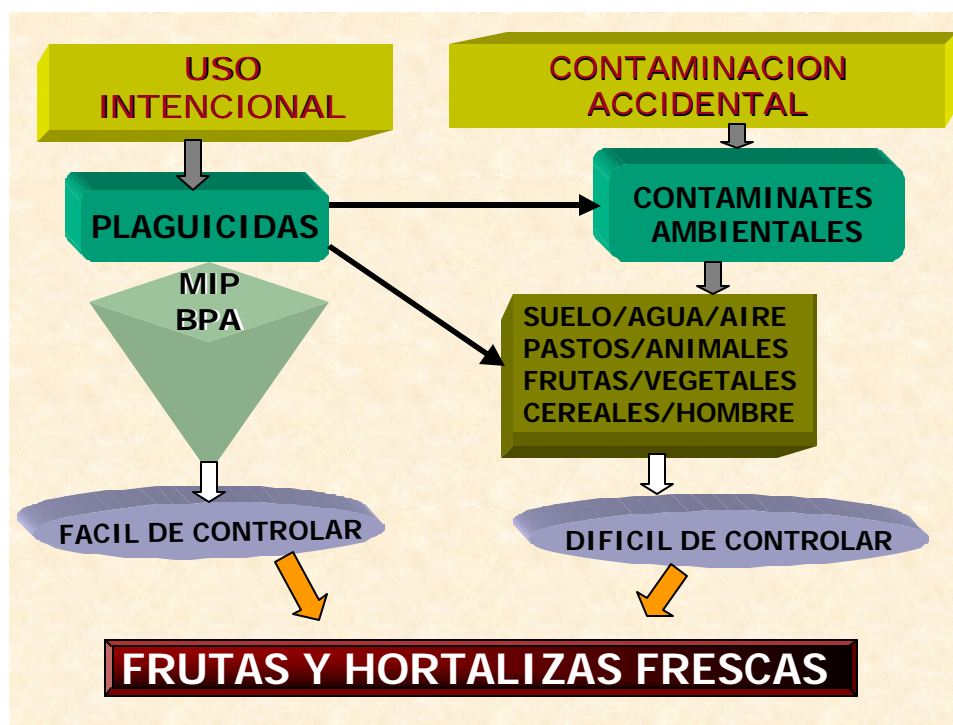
USO INTENCIONAL

CONTAMINACION ACCIDENTAL

PLAGUICIDAS

CONTAMINATES AMBIENTALES

MIP
BPA

SUELO/AGUA/AIRE
PASTOS/ANIMALES
FRUTAS/VEGETALES
CEREALES/HOMBRE

FACIL DE CONTROLAR

DIFICIL DE CONTROLAR

FRUTAS Y HORTALIZAS FRESCAS